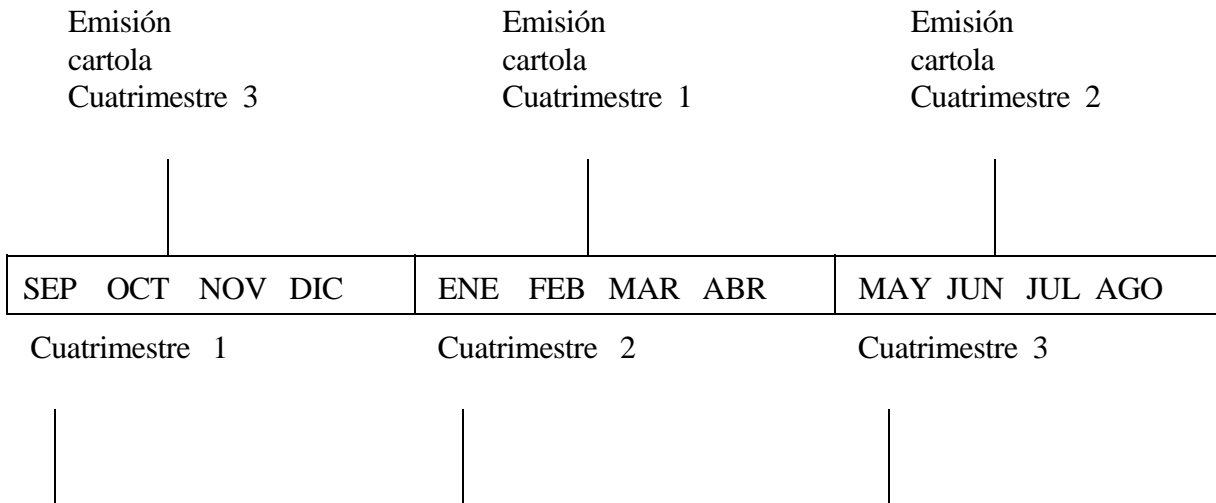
Emisión cartola Cuatrimestre 3

Emisión cartola Cuatrimestre 1

Emisión cartola Cuatrimestre 2

| SEP OCT NOV DIC | ENE FEB MAR ABR | MAY JUN JUL AGO |
|---|---|---|

Cuatrimestre 1

Cuatrimestre 2

Cuatrimestre 3